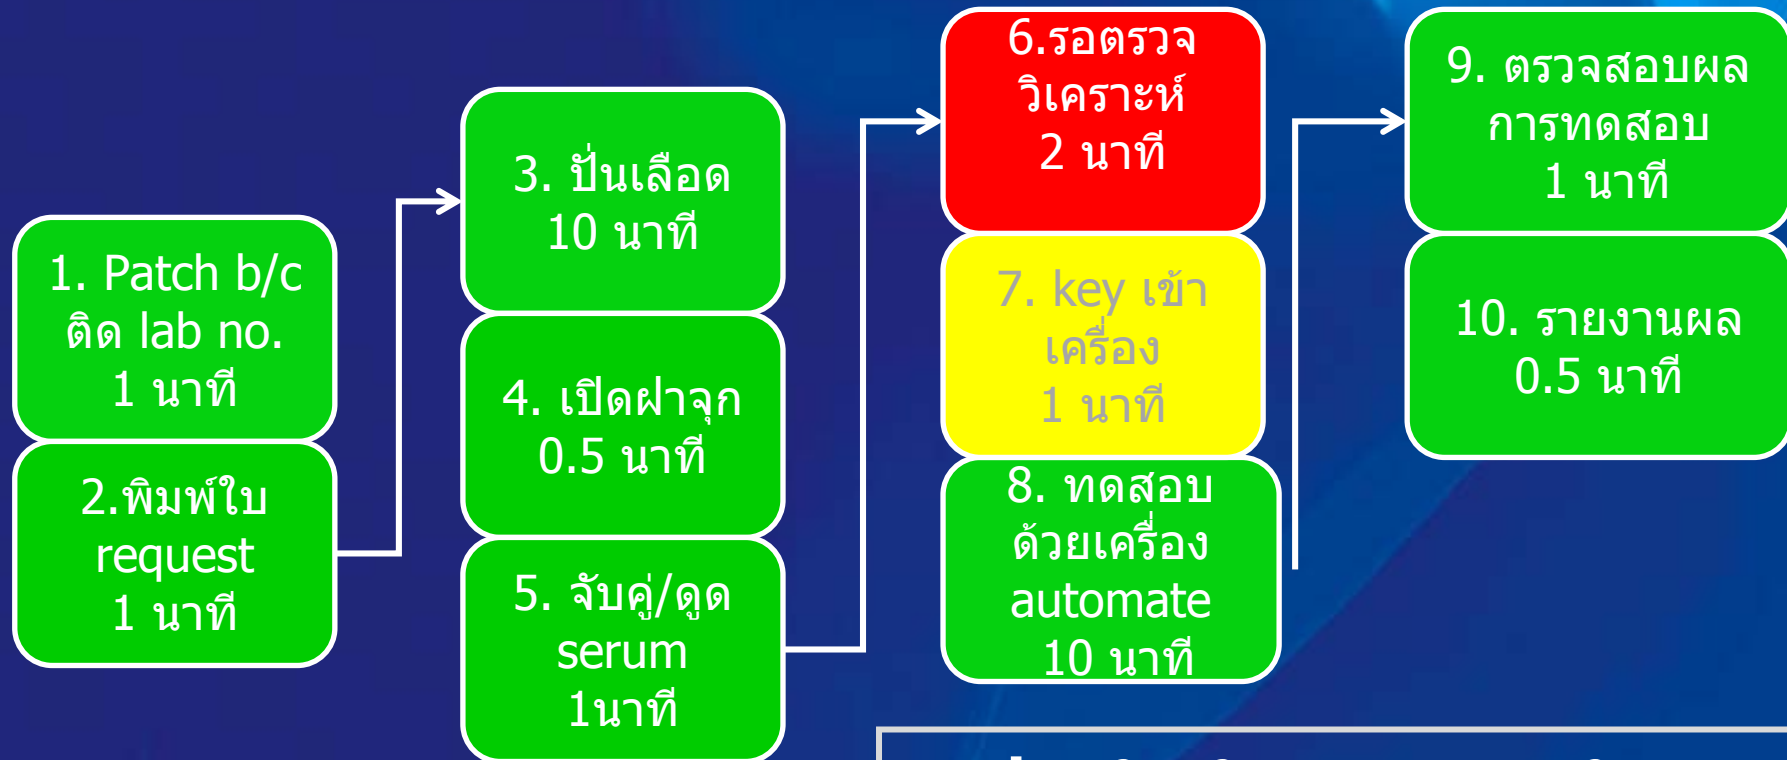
1. Patch b/c ติด lab no. 1 นาที

2.พิมพ์ใบ request 1 นาที

3. ปั่นเลือด 10 นาที

4. เปิดฝาจุก 0.5 นาที

5. จับคู่/ดูด serum 1นาที

6.รอตรวจวิเคราะห์ 2 นาที

7. key เข้าเครื่อง 1 นาที

8. ทดสอบด้วยเครื่อง automate 10 นาที

9. ตรวจสอบผลการทดสอบ 1 นาที

10. รายงานผล 0.5 นาที

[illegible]